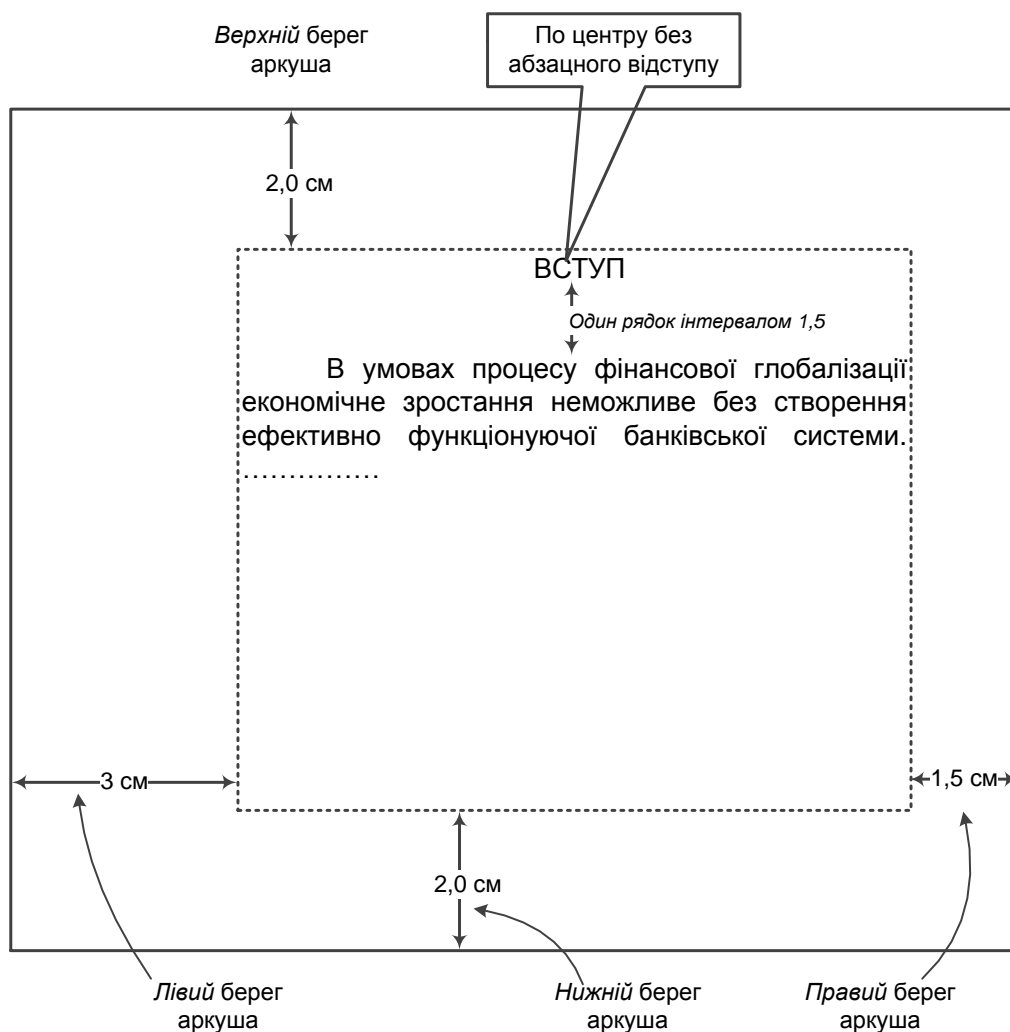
Верхній берег аркуша

По центру без абзацного відступу

2,0 см

ВСТУП

Один рядок інтервалом 1,5

В умовах процесу фінансової глобалізації економічне зростання неможливе без створення ефективно функціонуючої банківської системи. ……………

3 см

1,5 см

2,0 см

Лівий берег аркуша

Нижній берег аркуша

Правий берег аркуша